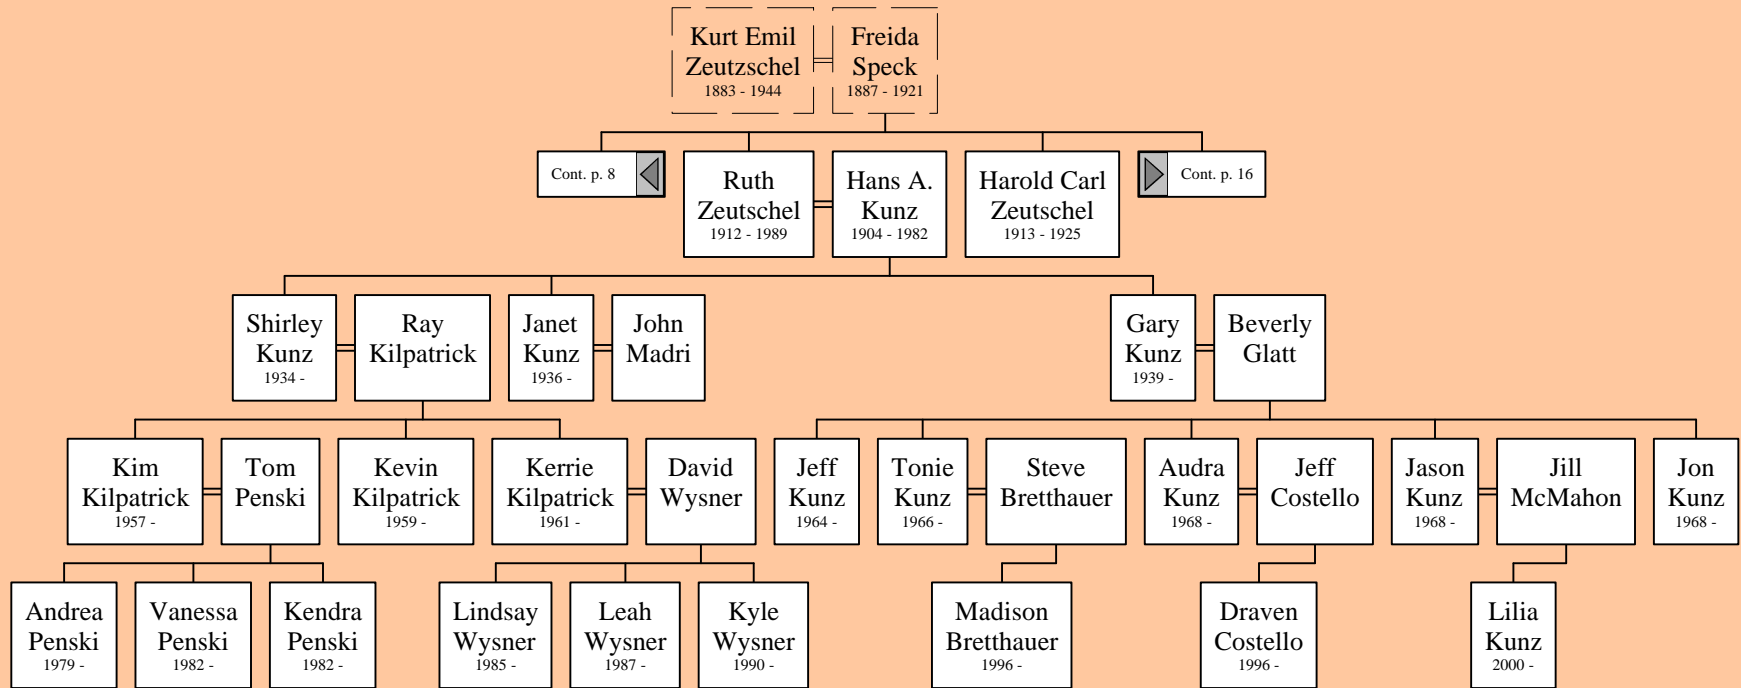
Kurt Emil Zeutzschel
1883 - 1944

Freida Speck
1887 - 1921

Cont. p. 8

Ruth Zeutschel
1912 - 1989

Hans A. Kunz
1904 - 1982

Harold Carl Zeutschel
1913 - 1925

Cont. p. 16

Shirley Kunz
1934 -

Ray Kilpatrick

Janet Kunz
1936 -

John Madri

Gary Kunz
1939 -

Beverly Glatt

Kim Kilpatrick
1957 -

Tom Penski

Kevin Kilpatrick
1959 -

Kerrie Kilpatrick
1961 -

David Wysner

Jeff Kunz
1964 -

Tonie Kunz
1966 -

Steve Bretthauer

Audra Kunz
1968 -

Jeff Costello

Jason Kunz
1968 -

Jill McMahon

Jon Kunz
1968 -

Andrea Penski
1979 -

Vanessa Penski
1982 -

Kendra Penski
1982 -

Lindsay Wysner
1985 -

Leah Wysner
1987 -

Kyle Wysner
1990 -

Madison Bretthauer
1996 -

Draven Costello
1996 -

Lilia Kunz
2000 -